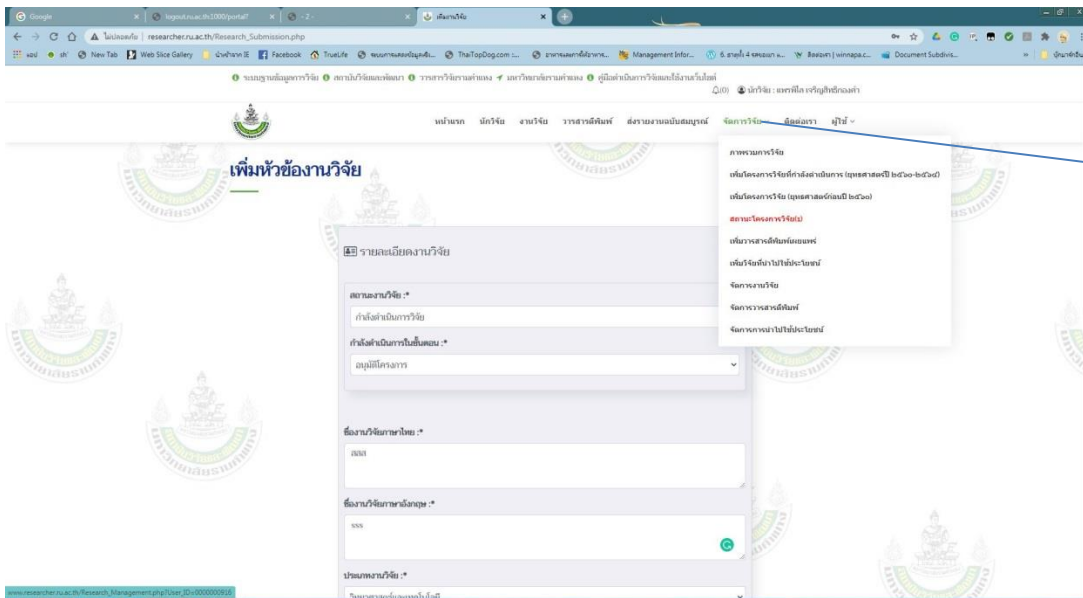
Google | logout.ru.ac.th:1000/portal? | -2- | เพิ่มงานวิจัย

ไม่ปลอดภัย | researcher.ru.ac.th/Research_Submission.php

New Tab | Web Slice Gallery | Facebook | TrueLife | ThaiTopDog.com | Management Infor... | Document Subdivis...

ระบบฐานข้อมูลการวิจัย | สถาบันวิจัยและพัฒนา | วารสารวิจัยรามคำแหง | มหาวิทยาลัยรามคำแหง | คู่มือดำเนินการวิจัยและใช้งานในไซต์

(0) นักวิจัย : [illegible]

หน้าแรก | นักวิจัย | งานวิจัย | วารสารตีพิมพ์ | ส่งรายงานฉบับสมบูรณ์ | จัดการวิจัย | ติดต่อเรา | ผู้ใช้

ภาพรวมการวิจัย
เพิ่มโครงการวิจัยที่กำลังดำเนินการ (ยุทธศาสตร์ปี ๒๕๖๐-๒๕๖๔)
เพิ่มโครงการวิจัย (ยุทธศาสตร์ก่อนปี ๒๕๖๐)
สถานะโครงการวิจัย(s)
เพิ่มวารสารตีพิมพ์เผยแพร่
เพิ่มวิจัยที่นำไปใช้ประโยชน์
จัดการงานวิจัย
จัดการวารสารตีพิมพ์
จัดการการนำไปใช้ประโยชน์

เพิ่มหัวข้องานวิจัย

รายละเอียดงานวิจัย

สถานะงานวิจัย :*
กำลังดำเนินการวิจัย

กำลังดำเนินการในขั้นตอน :*
อนุมัติโครงการ

ชื่องานวิจัยภาษาไทย :*
สสส

ชื่องานวิจัยภาษาอังกฤษ :*
sss

ประเภทงานวิจัย :*
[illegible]

www.researcher.ru.ac.th/Research_Management.php?User_ID=0000000916